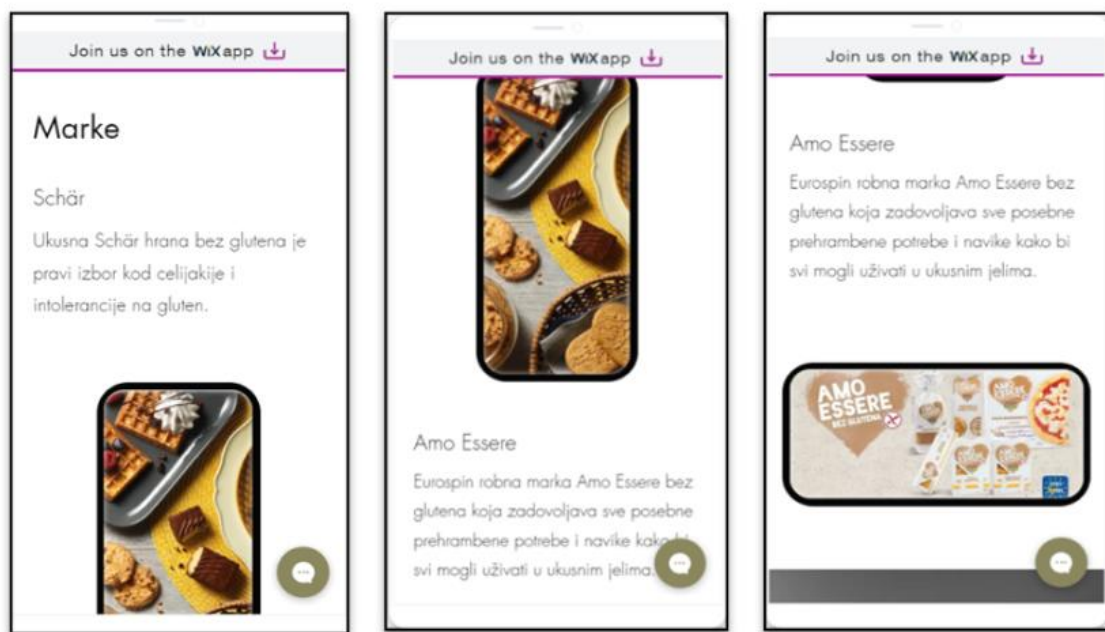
Join us on the WiX app

Marke

Schär

Ukusna Schär hrana bez glutena je pravi izbor kod celijakije i intolerancije na gluten.

Join us on the WiX app

Amo Essere

Eurospin robna marka Amo Essere bez glutena koja zadovoljava sve posebne prehrambene potrebe i navike kako bi svi mogli uživati u ukusnim jelima.

Join us on the WiX app

Amo Essere

Eurospin robna marka Amo Essere bez glutena koja zadovoljava sve posebne prehrambene potrebe i navike kako bi svi mogli uživati u ukusnim jelima.

AMO ESSERE BEZ GLUTENA